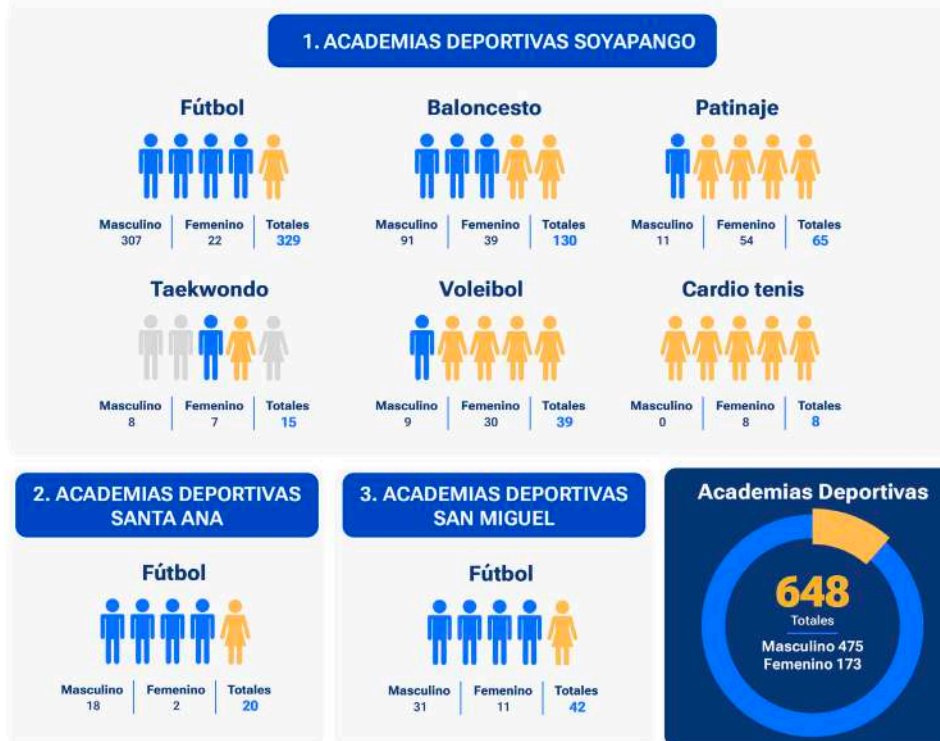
1. ACADEMIAS DEPORTIVAS SOYAPANGO

Fútbol

| Masculino | Femenino | Totales |
|---|---|---|
| 307 | 22 | 329 |

Baloncesto

| Masculino | Femenino | Totales |
|---|---|---|
| 91 | 39 | 130 |

Patinaje

| Masculino | Femenino | Totales |
|---|---|---|
| 11 | 54 | 65 |

Taekwondo

| Masculino | Femenino | Totales |
|---|---|---|
| 8 | 7 | 15 |

Voleibol

| Masculino | Femenino | Totales |
|---|---|---|
| 9 | 30 | 39 |

Cardio tenis

| Masculino | Femenino | Totales |
|---|---|---|
| 0 | 8 | 8 |

2. ACADEMIAS DEPORTIVAS SANTA ANA

Fútbol

| Masculino | Femenino | Totales |
|---|---|---|
| 18 | 2 | 20 |

3. ACADEMIAS DEPORTIVAS SAN MIGUEL

Fútbol

| Masculino | Femenino | Totales |
|---|---|---|
| 31 | 11 | 42 |

Academias Deportivas

648
Totales
Masculino 475
Femenino 173